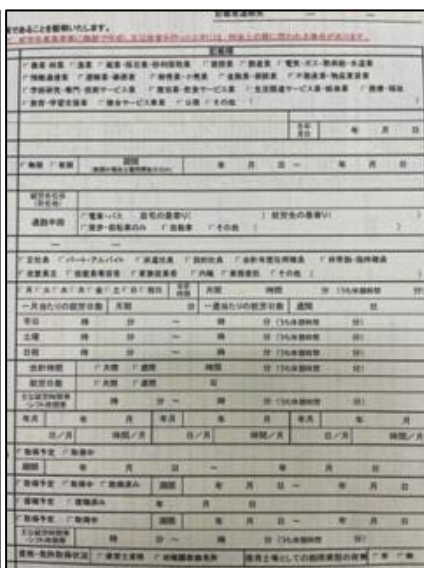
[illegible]であることを証明いたします。
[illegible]

記載欄

□農業·林業 □漁業 □鉱業·採石業·砂利採取業 □建設業 □製造業 □電気·ガス·熱供給·水道業
□情報通信業 □運輸業·郵便業 □卸売業·小売業 □金融業·保険業 □不動産業·物品賃貸業
□学術研究·専門·技術サービス業 □宿泊業·飲食サービス業 □生活関連サービス業·娯楽業 □医療·福祉
□教育·学習支援業 □複合サービス事業 □公務 □その他（ ）

年 月 日

□無期 □有期 期間 年 月 日 ～ 年 月 日

就労先名称

通勤手段 □電車·バス 自宅の最寄り（ ） 就労先の最寄り（ ）
□徒歩·自転車のみ □自動車 □その他（ ）

□正社員 □パート·アルバイト □派遣社員 □契約社員 □会計年度任用職員 □非常勤·臨時職員
□役員 □自営業主 □自営業専従者 □家族従業者 □内職 □業務委託 □その他（ ）

□月 □火 □水 □木 □金 □土 □日 □祝日 時間 分（うち休憩時間 分）

一月当たりの就労日数 月間 日 一週当たりの就労日数 週間 日

| 平日 | 時 | 分 | ～ | 時 | 分（うち休憩時間 | 分） |
|---|---|---|---|---|---|---|
| 土曜 | 時 | 分 | ～ | 時 | 分（うち休憩時間 | 分） |
| 日祝 | 時 | 分 | ～ | 時 | 分（うち休憩時間 | 分） |

合計時間 □月間 □週間 時間 分
就労日数 □月間 □週間 日
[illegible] 時 分 ～ 時 分（うち休憩時間 分）

年月 年 月 年月 年 月 年月 年 月
日／月 時間／月 日／月 時間／月 日／月 時間／月

□産休予定 □取得中
期間 年 月 日 ～ 年 月 日
□取得予定 □取得中 □取得済み 期間 年 月 日 ～ 年 月 日
□復職予定 □復職済み 年 月 日
□取得予定 □取得中 期間 年 月 日 ～ 年 月 日
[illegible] 時 分 ～ 時 分（うち休憩時間 分）
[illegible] □雇用主保険 □有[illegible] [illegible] □有 □無